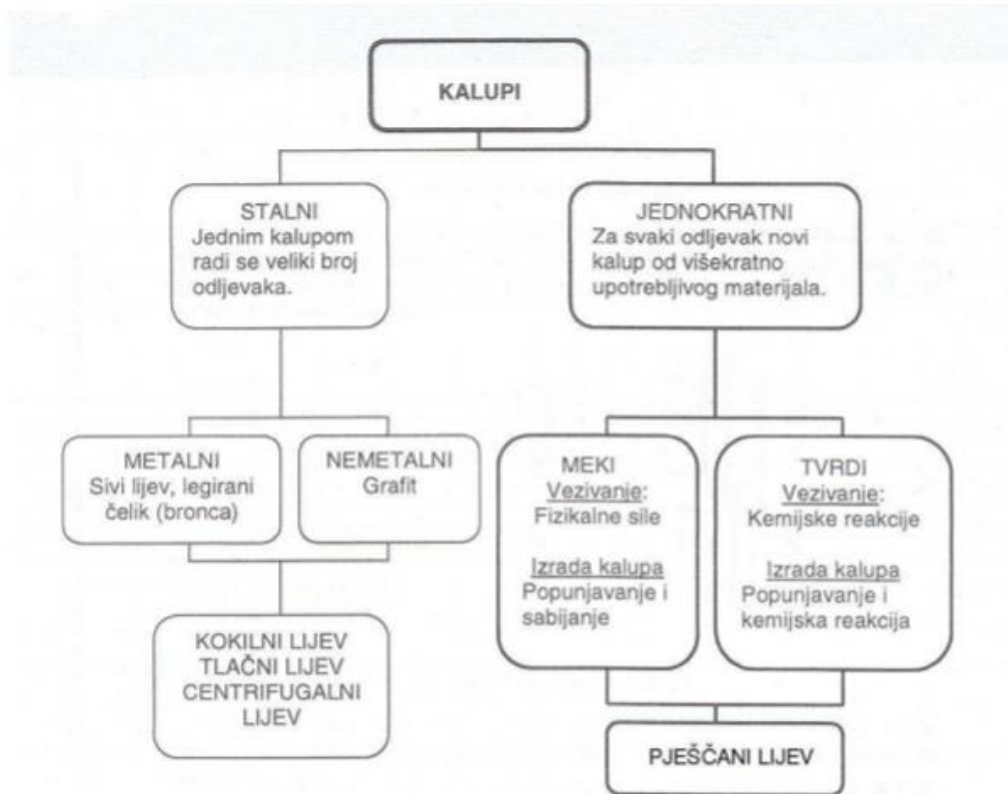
KALUPI

STALNI
Jednim kalupom radi se veliki broj odljevaka.

JEDNOKRATNI
Za svaki odljevak novi kalup od višekratno upotrebljivog materijala.

METALNI
Sivi lijev, legirani čelik (bronca)

NEMETALNI
Grafit

MEKI
Vezivanje:
Fizikalne sile

Izrada kalupa
Popunjavanje i sabijanje

TVRDI
Vezivanje:
Kemijske reakcije

Izrada kalupa
Popunjavanje i kemijska reakcija

KOKILNI LIJEV
TLAČNI LIJEV
CENTRIFUGALNI LIJEV

PJEŠČANI LIJEV